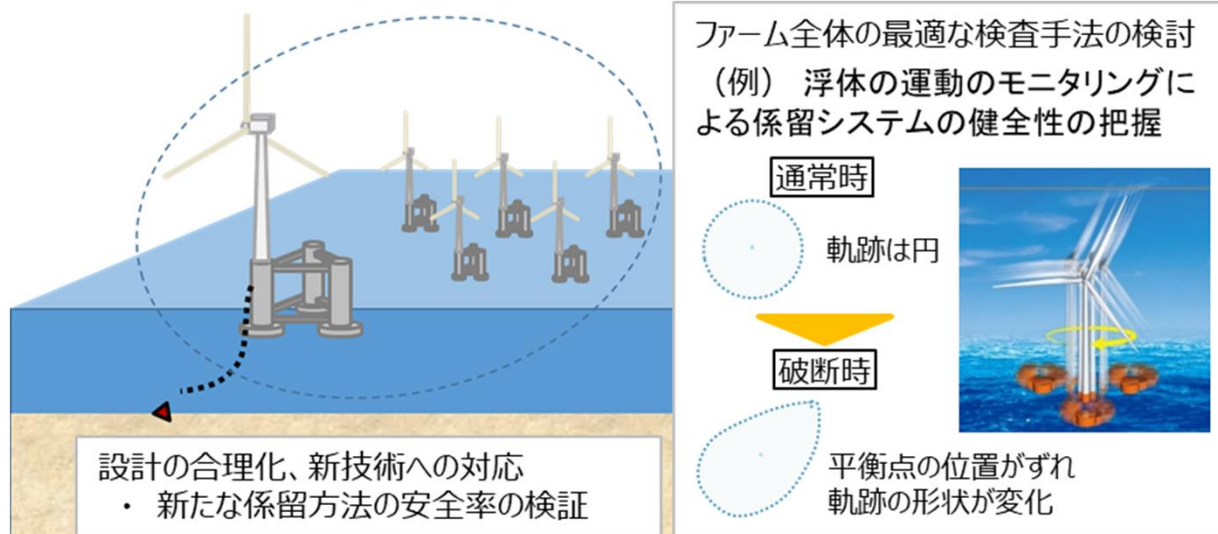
設計の合理化、新技術への対応
・ 新たな係留方法の安全率の検証

ファーム全体の最適な検査手法の検討
（例） 浮体の運動のモニタリングによる係留システムの健全性の把握

通常時

軌跡は円

破断時

平衡点の位置がずれ
軌跡の形状が変化